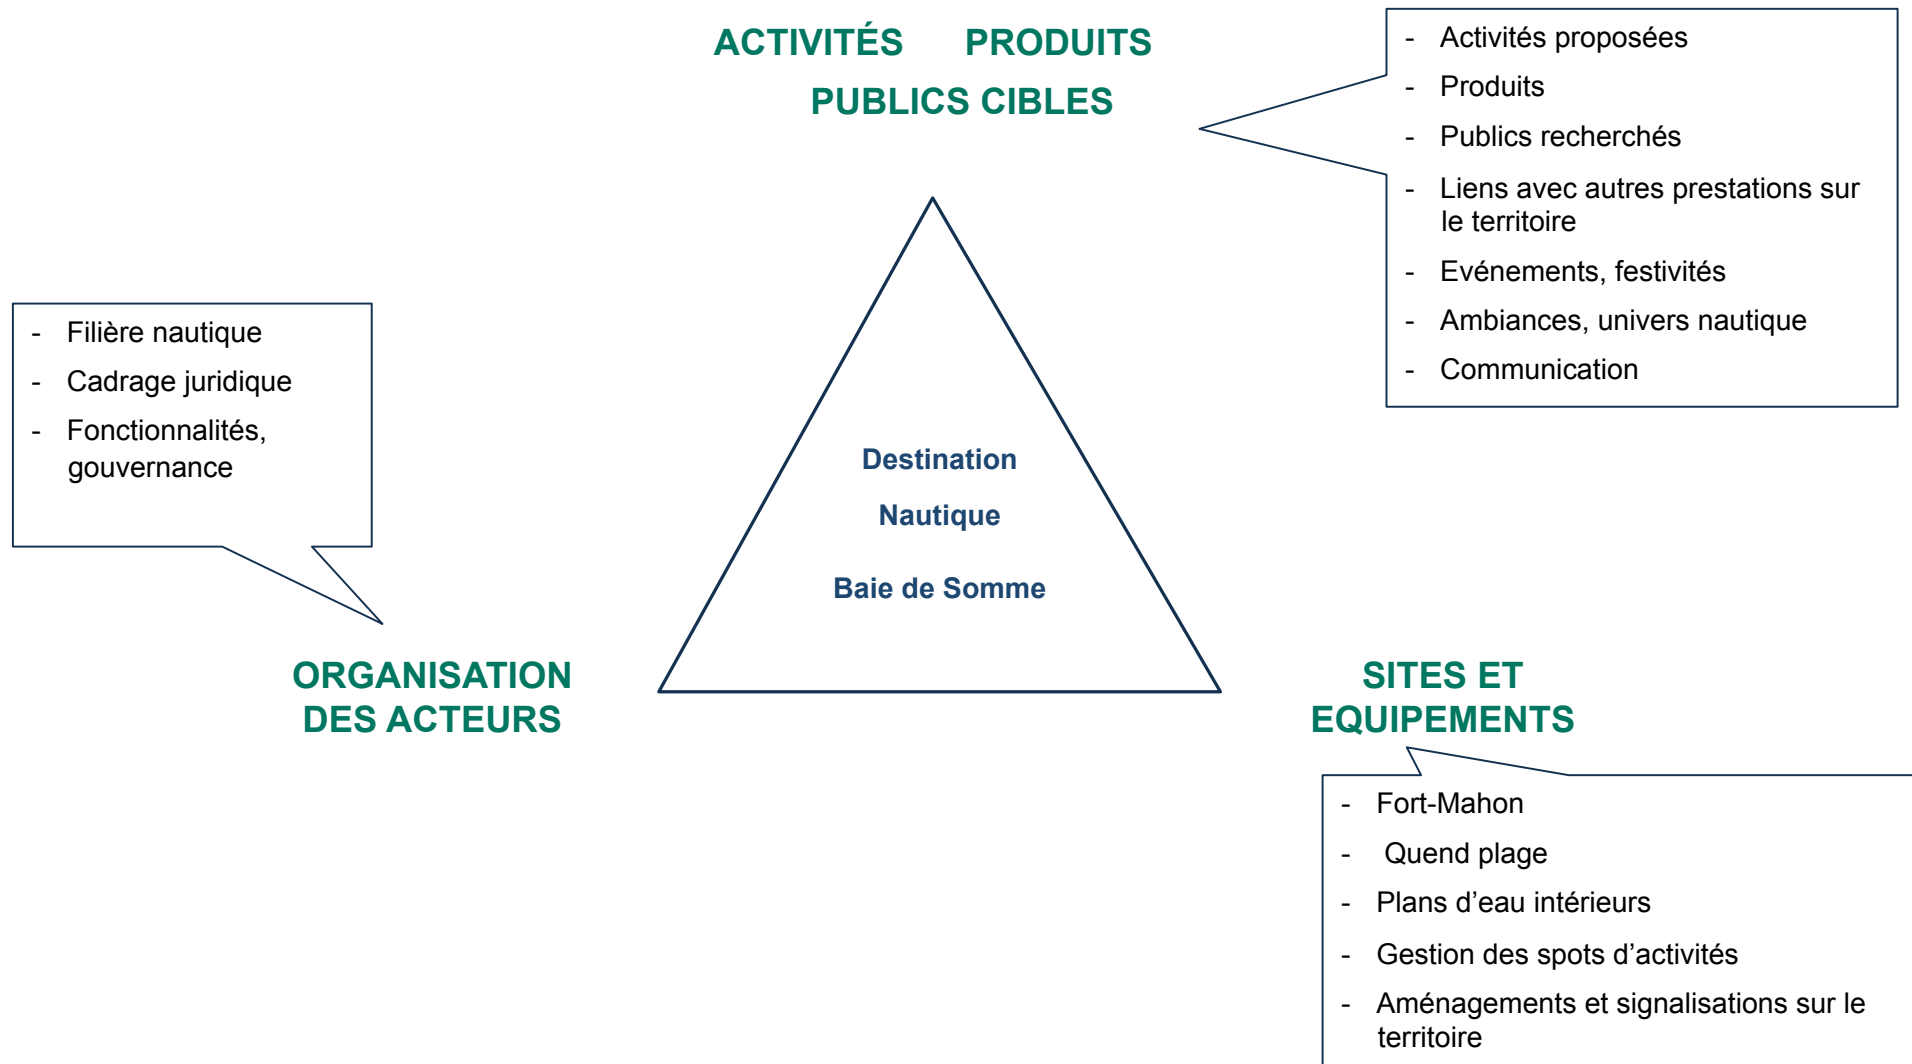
ACTIVITÉS PRODUITS
PUBLICS CIBLES

- Activités proposées
- Produits
- Publics recherchés
- Liens avec autres prestations sur le territoire
- Evénements, festivités
- Ambiances, univers nautique
- Communication

- Filière nautique
- Cadrage juridique
- Fonctionnalités, gouvernance

Destination
Nautique
Baie de Somme

ORGANISATION DES ACTEURS

SITES ET EQUIPEMENTS

- Fort-Mahon
- Quend plage
- Plans d'eau intérieurs
- Gestion des spots d'activités
- Aménagements et signalisations sur le territoire